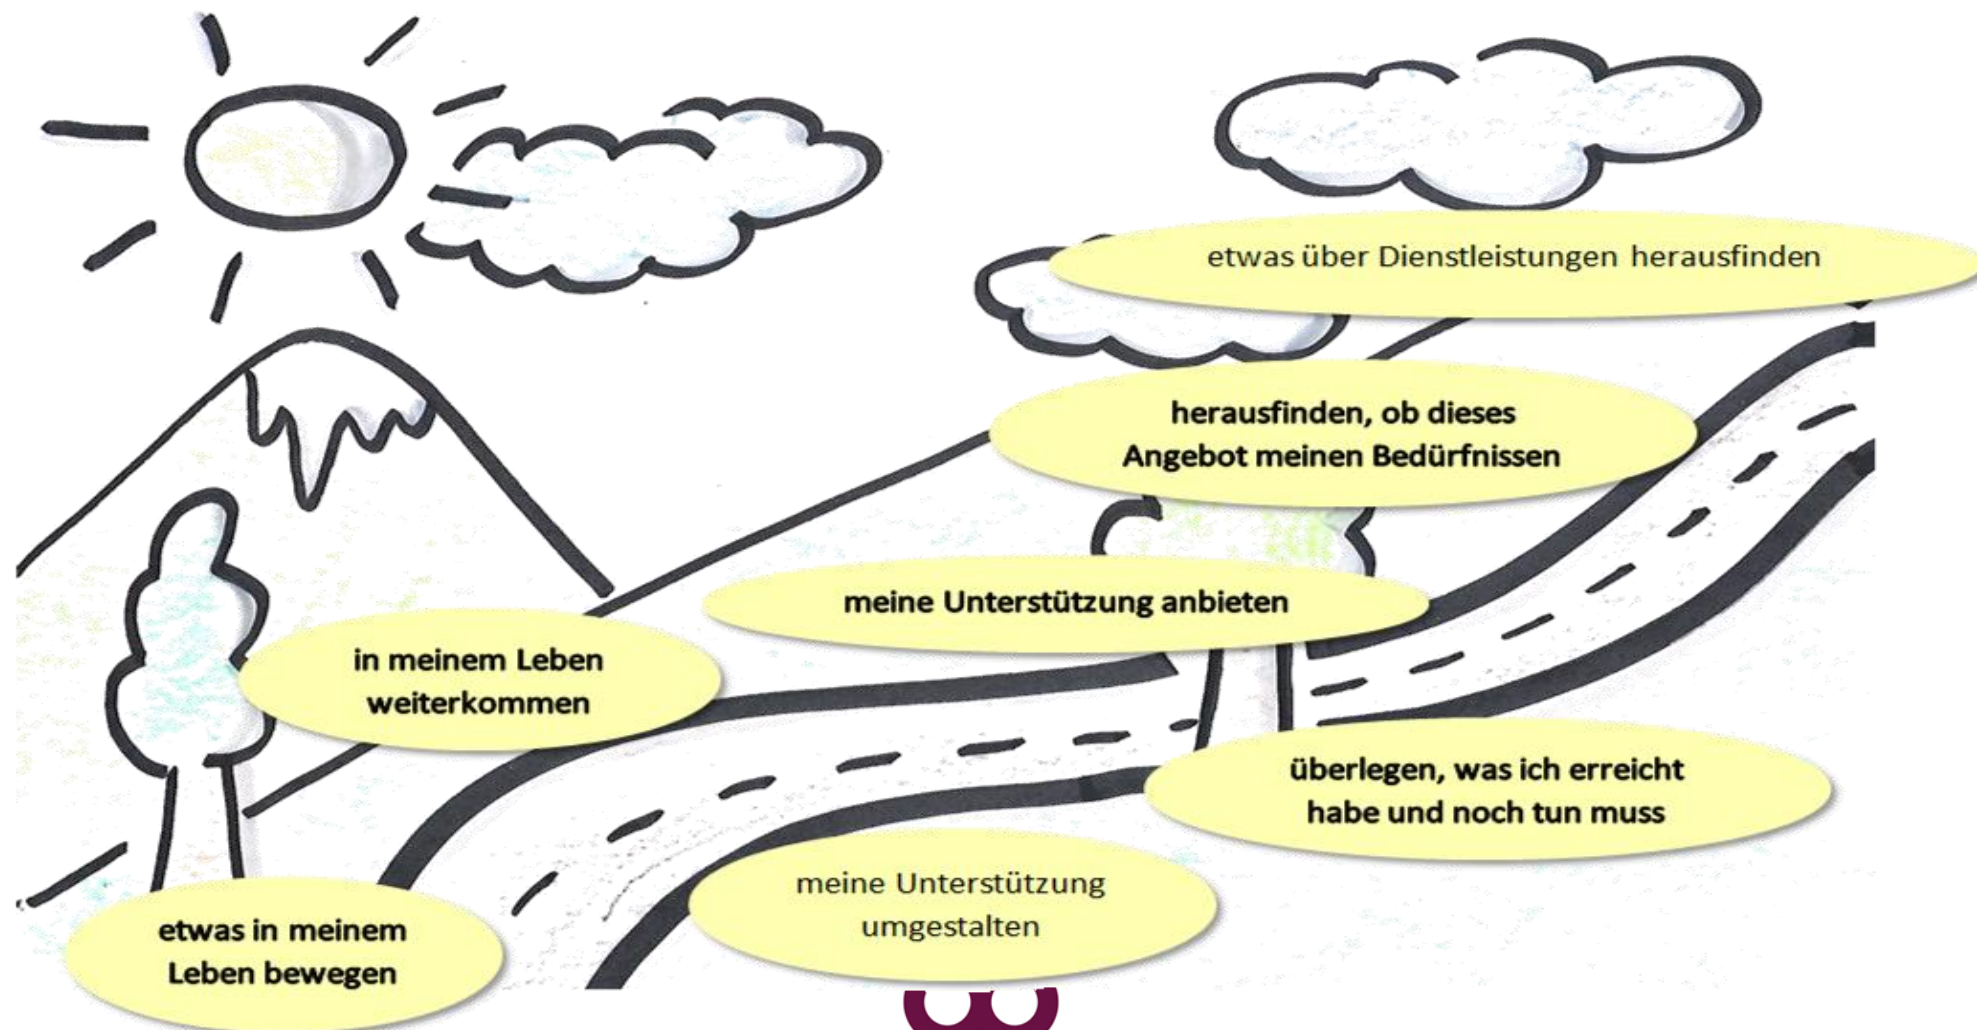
etwas über Dienstleistungen herausfinden

herausfinden, ob dieses Angebot meinen Bedürfnissen

meine Unterstützung anbieten

in meinem Leben weiterkommen

überlegen, was ich erreicht habe und noch tun muss

meine Unterstützung umgestalten

etwas in meinem Leben bewegen